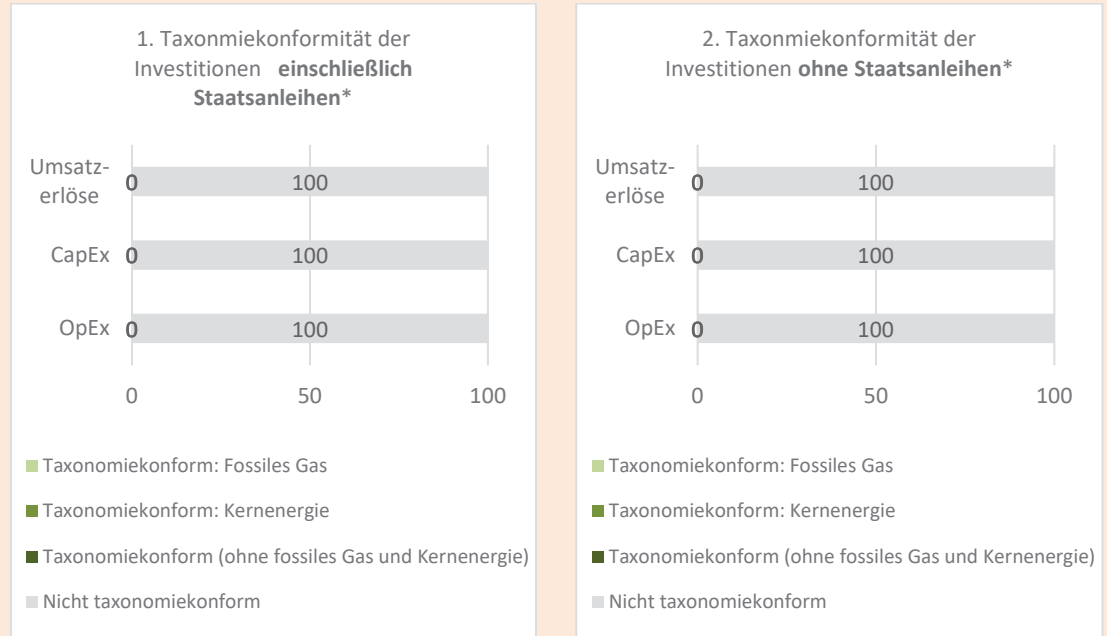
1. Taxonmiekonformität der Investitionen **einschließlich Staatsanleihen***

Umsatzerlöse 0 100

CapEx 0 100

OpEx 0 100

0 50 100

Taxonomiekonform: Fossiles Gas

Taxonomiekonform: Kernenergie

Taxonomiekonform (ohne fossiles Gas und Kernenergie)

Nicht taxonomiekonform

2. Taxonmiekonformität der Investitionen **ohne Staatsanleihen***

Umsatzerlöse 0 100

CapEx 0 100

OpEx 0 100

0 50 100

Taxonomiekonform: Fossiles Gas

Taxonomiekonform: Kernenergie

Taxonomiekonform (ohne fossiles Gas und Kernenergie)

Nicht taxonomiekonform